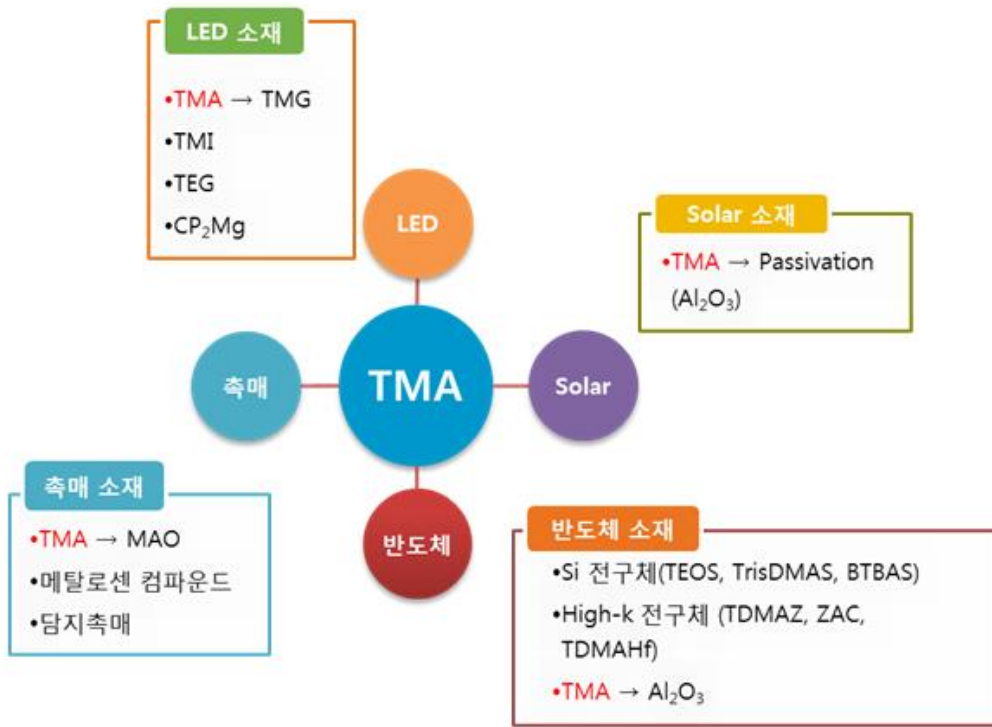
LED 소재

•TMA → TMG
•TMI
•TEG
•$CP_2Mg$

LED

Solar 소재

•TMA → Passivation ($Al_2O_3$)

축매

TMA

Solar

축매 소재

•TMA → MAO
•메탈로센 컴파운드
•담지축매

반도체

반도체 소재

•Si 전구체(TEOS, TrisDMAS, BTBAS)
•High-k 전구체 (TDMAZ, ZAC, TDMAHf)
•TMA → $Al_2O_3$